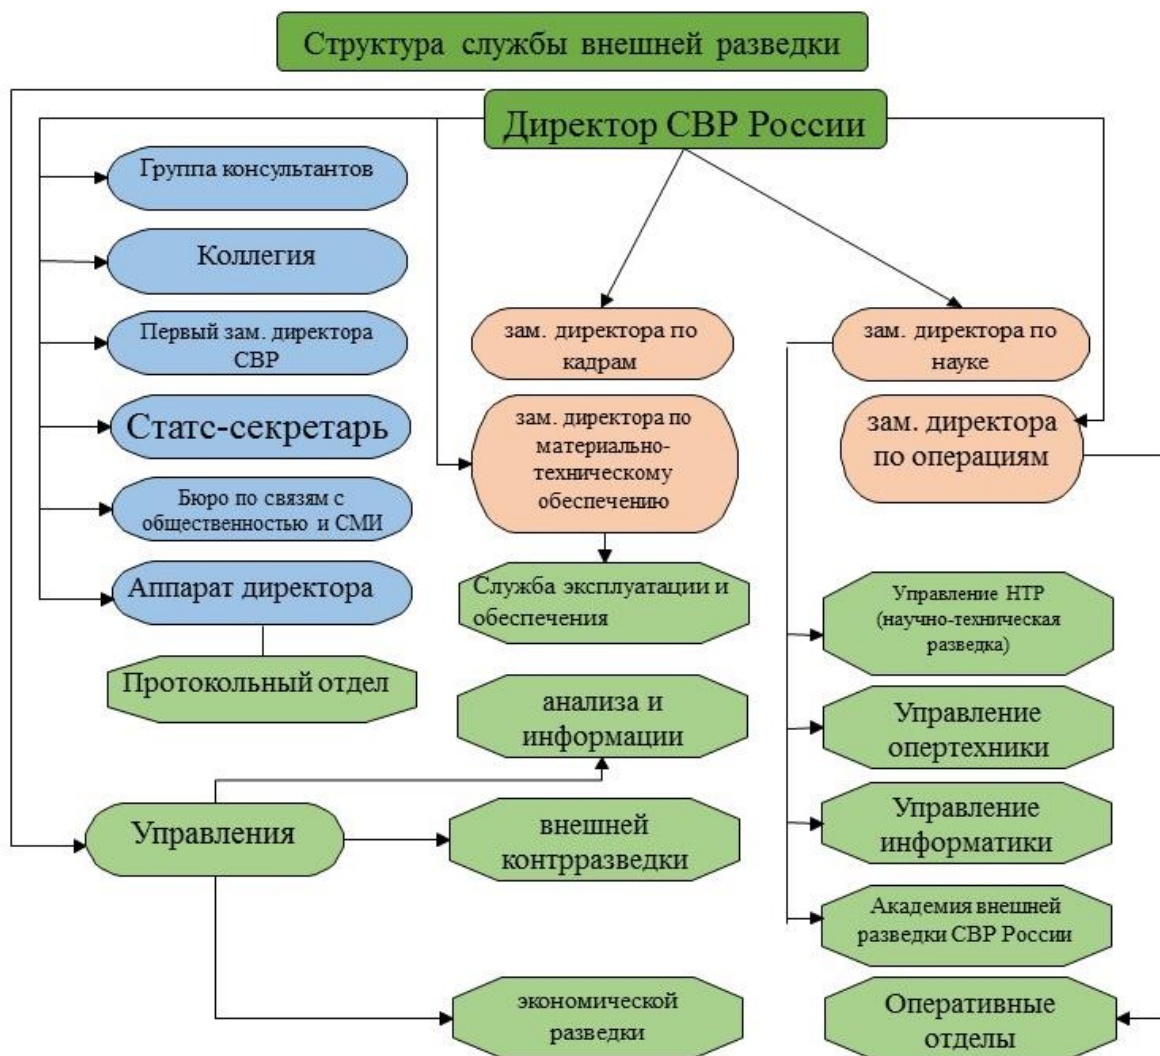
Структура службы внешней разведки

Директор СВР России

Группа консультантов

Коллегия

Первый зам. директора СВР

Статс-секретарь

Бюро по связям с общественностью и СМИ

Аппарат директора

Протокольный отдел

зам. директора по кадрам

зам. директора по материально-техническому обеспечению

Служба эксплуатации и обеспечения

зам. директора по науке

зам. директора по операциям

Управление НТР (научно-техническая разведка)

Управление опертехники

Управление информатики

Академия внешней разведки СВР России

Оперативные отделы

Управления

анализа и информации

внешней контрразведки

экономической разведки